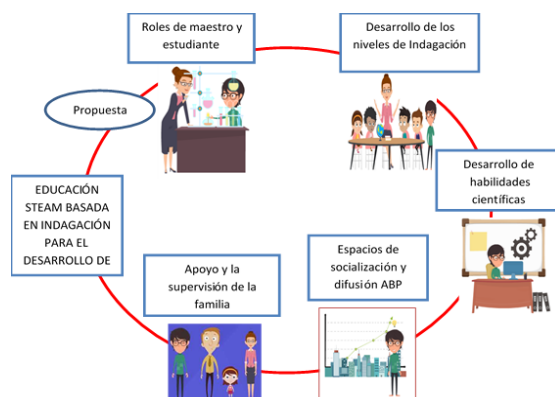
Roles de maestro y estudiante

Desarrollo de los niveles de Indagación

Propuesta

Desarrollo de habilidades científicas

EDUCACIÓN STEAM BASADA EN INDAGACIÓN PARA EL DESARROLLO DE

Espacios de socialización y difusión ABP

Apoyo y la supervisión de la familia